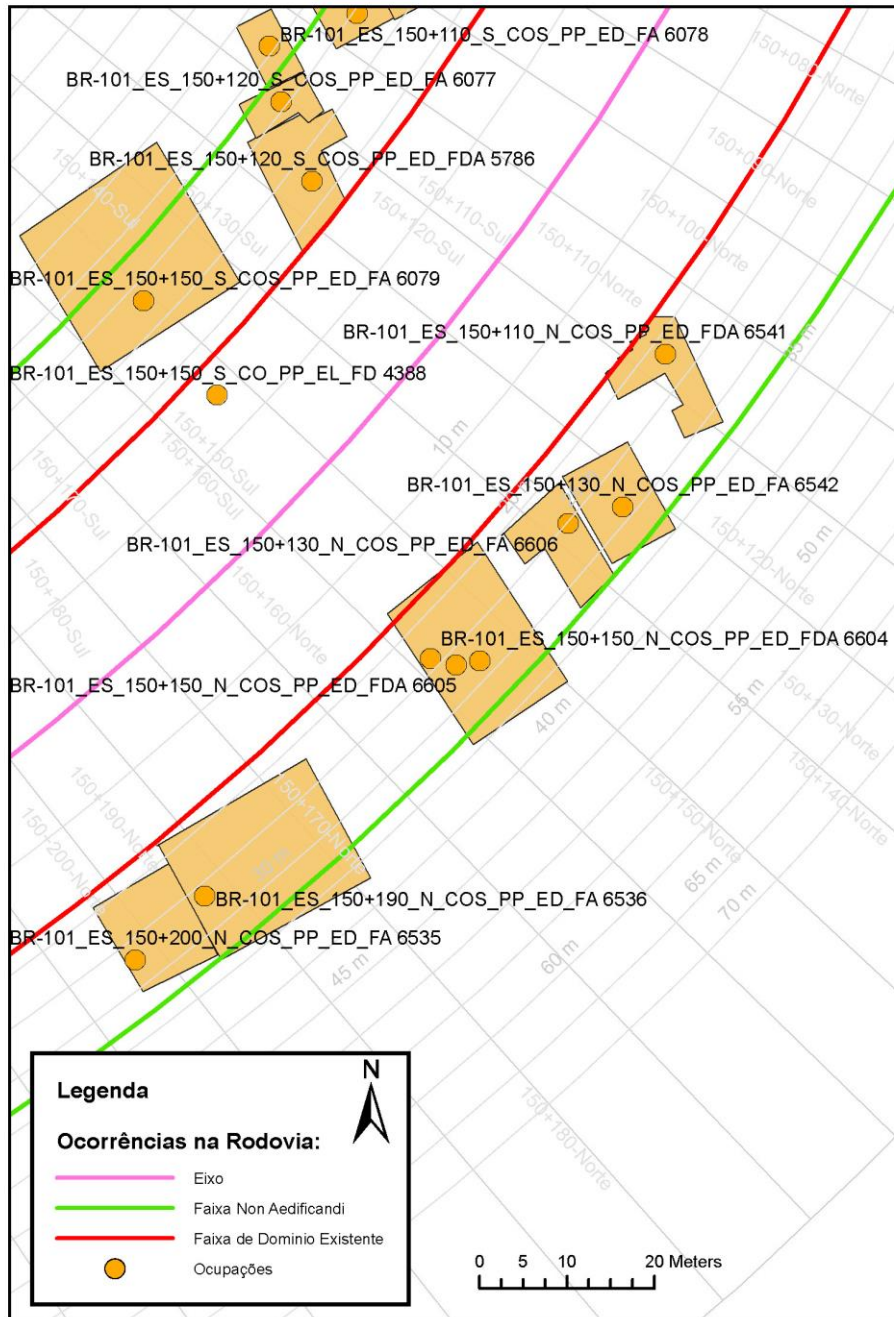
BR-101_ES_150+110_S_COS_PP_ED_FA 6078
BR-101_ES_150+120_S_COS_PP_ED_FA 6077
BR-101_ES_150+120_S_COS_PP_ED_FDA 5786
BR-101_ES_150+150_S_COS_PP_ED_FA 6079
BR-101_ES_150+110_N_COS_PP_ED_FDA 6541
BR-101_ES_150+150_S_CO_PP_EL_FD 4388
BR-101_ES_150+130_N_COS_PP_ED_FA 6542
BR-101_ES_150+130_N_COS_PP_ED_FA 6606
BR-101_ES_150+150_N_COS_PP_ED_FDA 6604
BR-101_ES_150+150_N_COS_PP_ED_FDA 6605
BR-101_ES_150+190_N_COS_PP_ED_FA 6536
BR-101_ES_150+200_N_COS_PP_ED_FA 6535

150+080-Norte
150+090-Norte
150+100-Norte
150+110-Norte
150+110-Sul
150+120-Sul
150+130-Sul
150+140-Sul
150+150-Sul
150+160-Sul
150+170-Sul
150+180-Sul
150+120-Norte
150+130-Norte
150+140-Norte
150+150-Norte
150+160-Norte
150+170-Norte
150+180-Norte
150+190-Norte
150+200-Norte
10 m
40 m
45 m
50 m
55 m
60 m
65 m
70 m

Legenda
Ocorrências na Rodovia:
Eixo
Faixa Non Aedificandi
Faixa de Dominio Existente
Ocupações

N

0 5 10 20 Meters